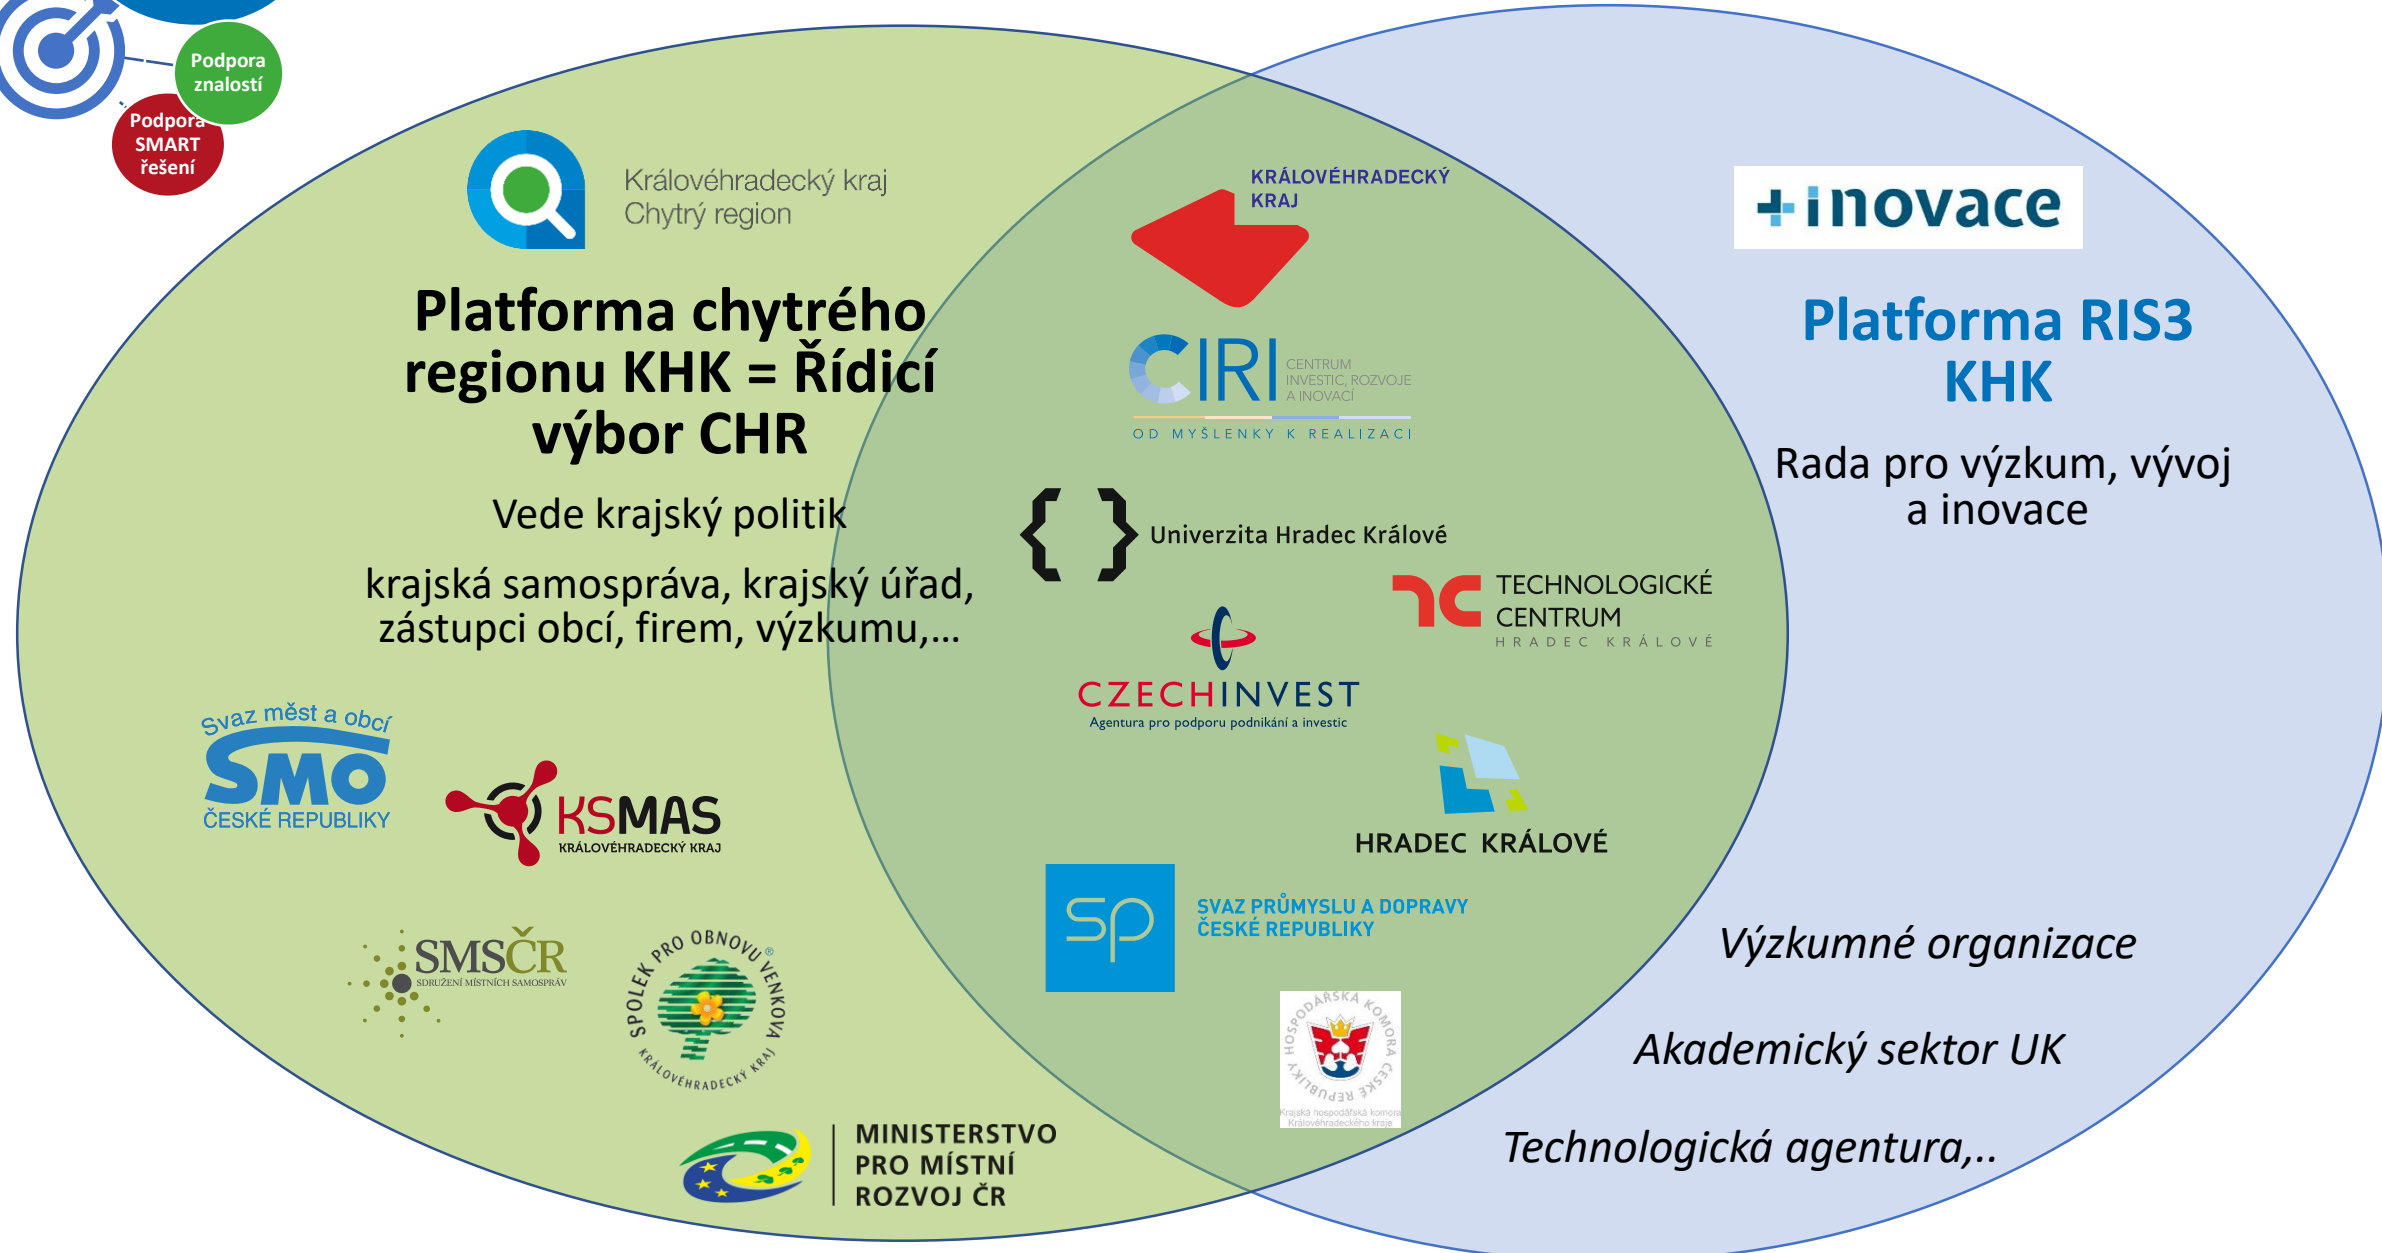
Podpora znalostí

Podpora SMART řešení

Královéhradecký kraj
Chytrý region

Platforma chytrého regionu KHK = Řídicí výbor CHR

Vede krajský politik

krajská samospráva, krajský úřad, zástupci obcí, firem, výzkumu,...

Svaz měst a obcí
SMO
ČESKÉ REPUBLIKY

KSMAS
KRÁLOVÉHRADECKÝ KRAJ

SMSČR
SDRUŽENÍ MÍSTNÍCH SAMOSPRÁV

SPOLEK PRO OBNOVU VENKOVA
KRÁLOVÉHRADECKÝ KRAJ

MINISTERSTVO PRO MÍSTNÍ ROZVOJ ČR

KRÁLOVÉHRADECKÝ KRAJ

CIRI
CENTRUM INVESTIC, ROZVOJE A INOVACÍ
OD MYŠLENKY K REALIZACI

Univerzita Hradec Králové

TECHNOLOGICKÉ CENTRUM
HRADEC KRÁLOVÉ

CZECHINVEST
Agentura pro podporu podnikání a investic

HRADEC KRÁLOVÉ

SP
SVAZ PRŮMYSLU A DOPRAVY ČESKÉ REPUBLIKY

HOSPODÁŘSKÁ KOMORA ČESKÉ REPUBLIKY
Krajská hospodářská komora Královéhradeckého kraje

+inovace

Platforma RIS3 KHK

Rada pro výzkum, vývoj a inovace

Výzkumné organizace

Akademický sektor UK

Technologická agentura,..